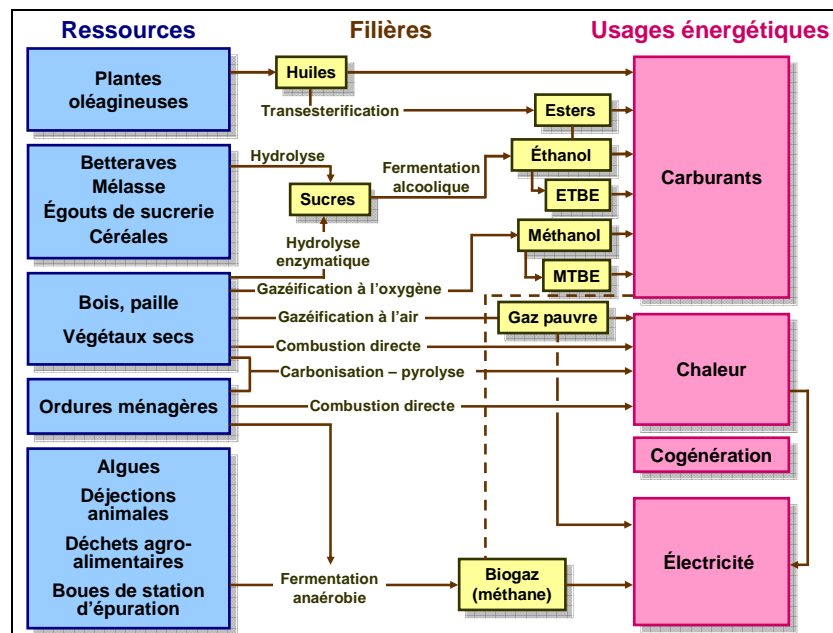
Ressources

Filières

Usages énergétiques

Plantes oléagineuses

Huiles

Transesterification

Esters

Betteraves
Mélasse
Égouts de sucrerie
Céréales

Hydrolyse

Sucres

Fermentation alcoolique

Éthanol

ETBE

Carburants

Hydrolyse enzymatique

Méthanol

MTBE

Bois, paille
Végétaux secs

Gazéification à l'oxygène

Gazéification à l'air

Gaz pauvre

Combustion directe

Carbonisation – pyrolyse

Chaleur

Ordures ménagères

Combustion directe

Cogénération

Algues
Déjections animales
Déchets agro-alimentaires
Boues de station d'épuration

Fermentation anaérobie

Biogaz (méthane)

Électricité